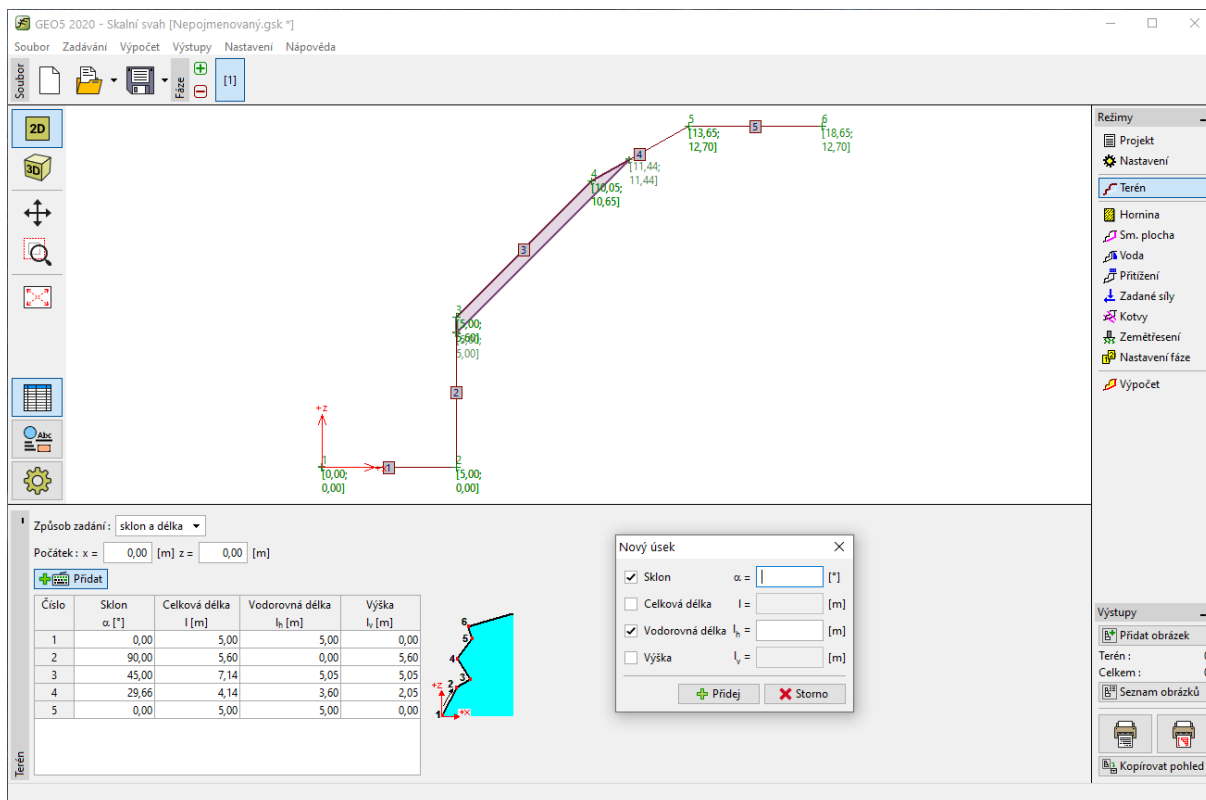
GEO5 2020 - Skalní svah [Nepojmenovaný.gsk *]

Soubor Zadávání Výpočet Výstupy Nastavení Nápověda

Soubor Fáze [1]

2D
3D

+z
1 [0,00; 0,00]
1
2 [5,00; 0,00]
2
3 [5,00; 5,60]
[5,00; 5,00]
3
4 [10,05; 10,65]
4 [11,44; 11,44]
5 [13,65; 12,70]
5
6 [18,65; 12,70]

Režimy
Projekt
Nastavení
Terén
Hornina
Sm. plocha
Voda
Přitížení
Zadané síly
Kotvy
Zemětřesení
Nastavení fáze
Výpočet

Způsob zadání : sklon a délka
Počátek : x = 0,00 [m] z = 0,00 [m]
Přidat

| Číslo | Sklon α [°] | Celková délka l [m] | Vodorovná délka $l_h$ [m] | Výška $l_v$ [m] |
|---|---|---|---|---|
| 1 | 0,00 | 5,00 | 5,00 | 0,00 |
| 2 | 90,00 | 5,60 | 0,00 | 5,60 |
| 3 | 45,00 | 7,14 | 5,05 | 5,05 |
| 4 | 29,66 | 4,14 | 3,60 | 2,05 |
| 5 | 0,00 | 5,00 | 5,00 | 0,00 |

6 5 4 3 2 +z 1 +x

Nový úsek
Sklon α = [°]
Celková délka l = [m]
Vodorovná délka $l_h$ = [m]
Výška $l_v$ = [m]
Přidej Storno

Výstupy
Přidat obrázek
Terén :
Celkem :
Seznam obrázků
Kopírovat pohled

Terén